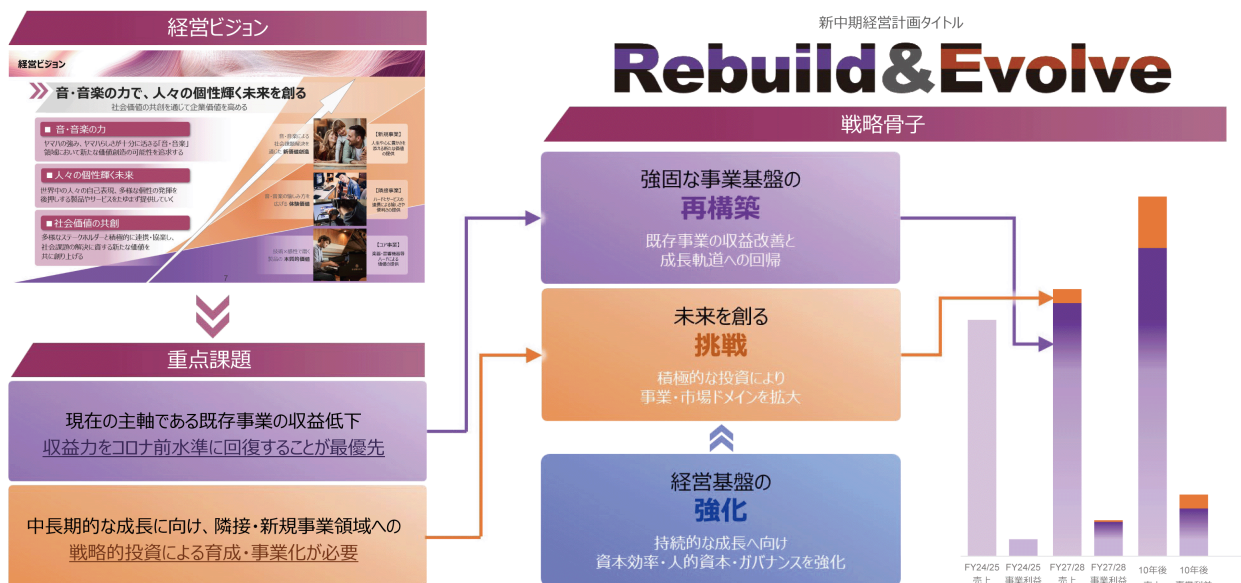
経営ビジョン

経営ビジョン

音・音楽の力で、人々の個性輝く未来を創る
社会価値の共創を通じて企業価値を高める

■ 音・音楽の力
ヤマハの強み、ヤマハらしさを十分に活かす「音・音楽」領域において新たな価値創造の可能性を追求する

■ 人々の個性輝く未来
世界中の人々の自己表現、多様な個性の発揮を後押しする製品やサービスを世界中に提供していく

■ 社会価値の共創
多様なステークホルダーと積極的に連携・協業し、社会課題の解決に資する新たな価値を共に創り上げる

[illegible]

重点課題

現在の主軸である既存事業の収益低下
収益力をコロナ前水準に回復することが最優先

中長期的な成長に向け、隣接・新規事業領域への
戦略的投資による育成・事業化が必要

新中期経営計画タイトル
Rebuild&Evolve

戦略骨子

強固な事業基盤の
再構築
既存事業の収益改善と
成長軌道への回帰

未来を創る
挑戦
積極的な投資により
事業・市場ドメインを拡大

経営基盤の
強化
持続的な成長へ向け
資本効率・人的資本・ガバナンスを強化

FY24/25 売上
FY24/25 事業利益
FY27/28 売上
FY27/28 事業利益
10年後 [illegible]
10年後 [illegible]